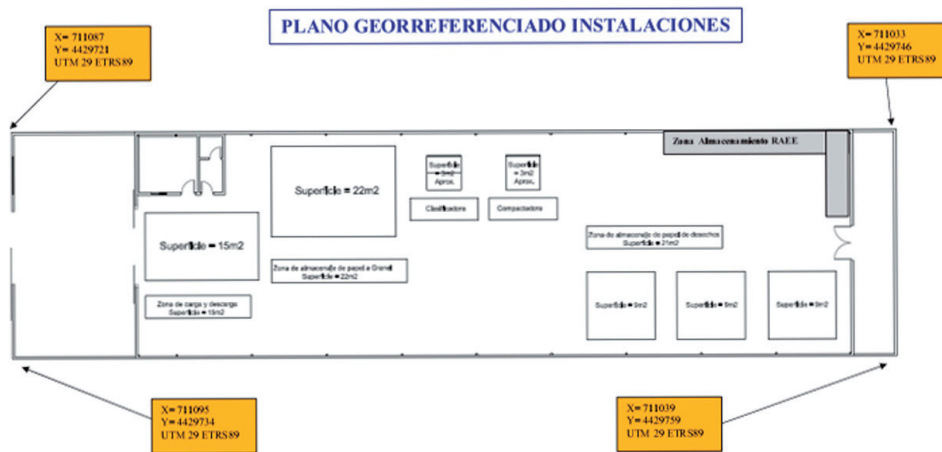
PLANO GEORREFERENCIADO INSTALACIONES

X= 711087
Y= 4429721
UTM 29 ETRS89

X= 711033
Y= 4429746
UTM 29 ETRS89

Zona Almacenamiento RAEE

Superficie = 22m2

Superficie = 3m2 Aprox.

Superficie = 3m2 Aprox.

Clasificadora

Compactadora

Superficie = 15m2

Zona de almacenado de papel de desechos
Superficie = 21m2

Zona de almacenado de papel a Granel
Superficie = 22m2

Zona de carga y descarga
Superficie = 15m2

Superficie = 9m2

Superficie = 9m2

Superficie = 9m2

X= 711095
Y= 4429734
UTM 29 ETRS89

X= 711039
Y= 4429759
UTM 29 ETRS89